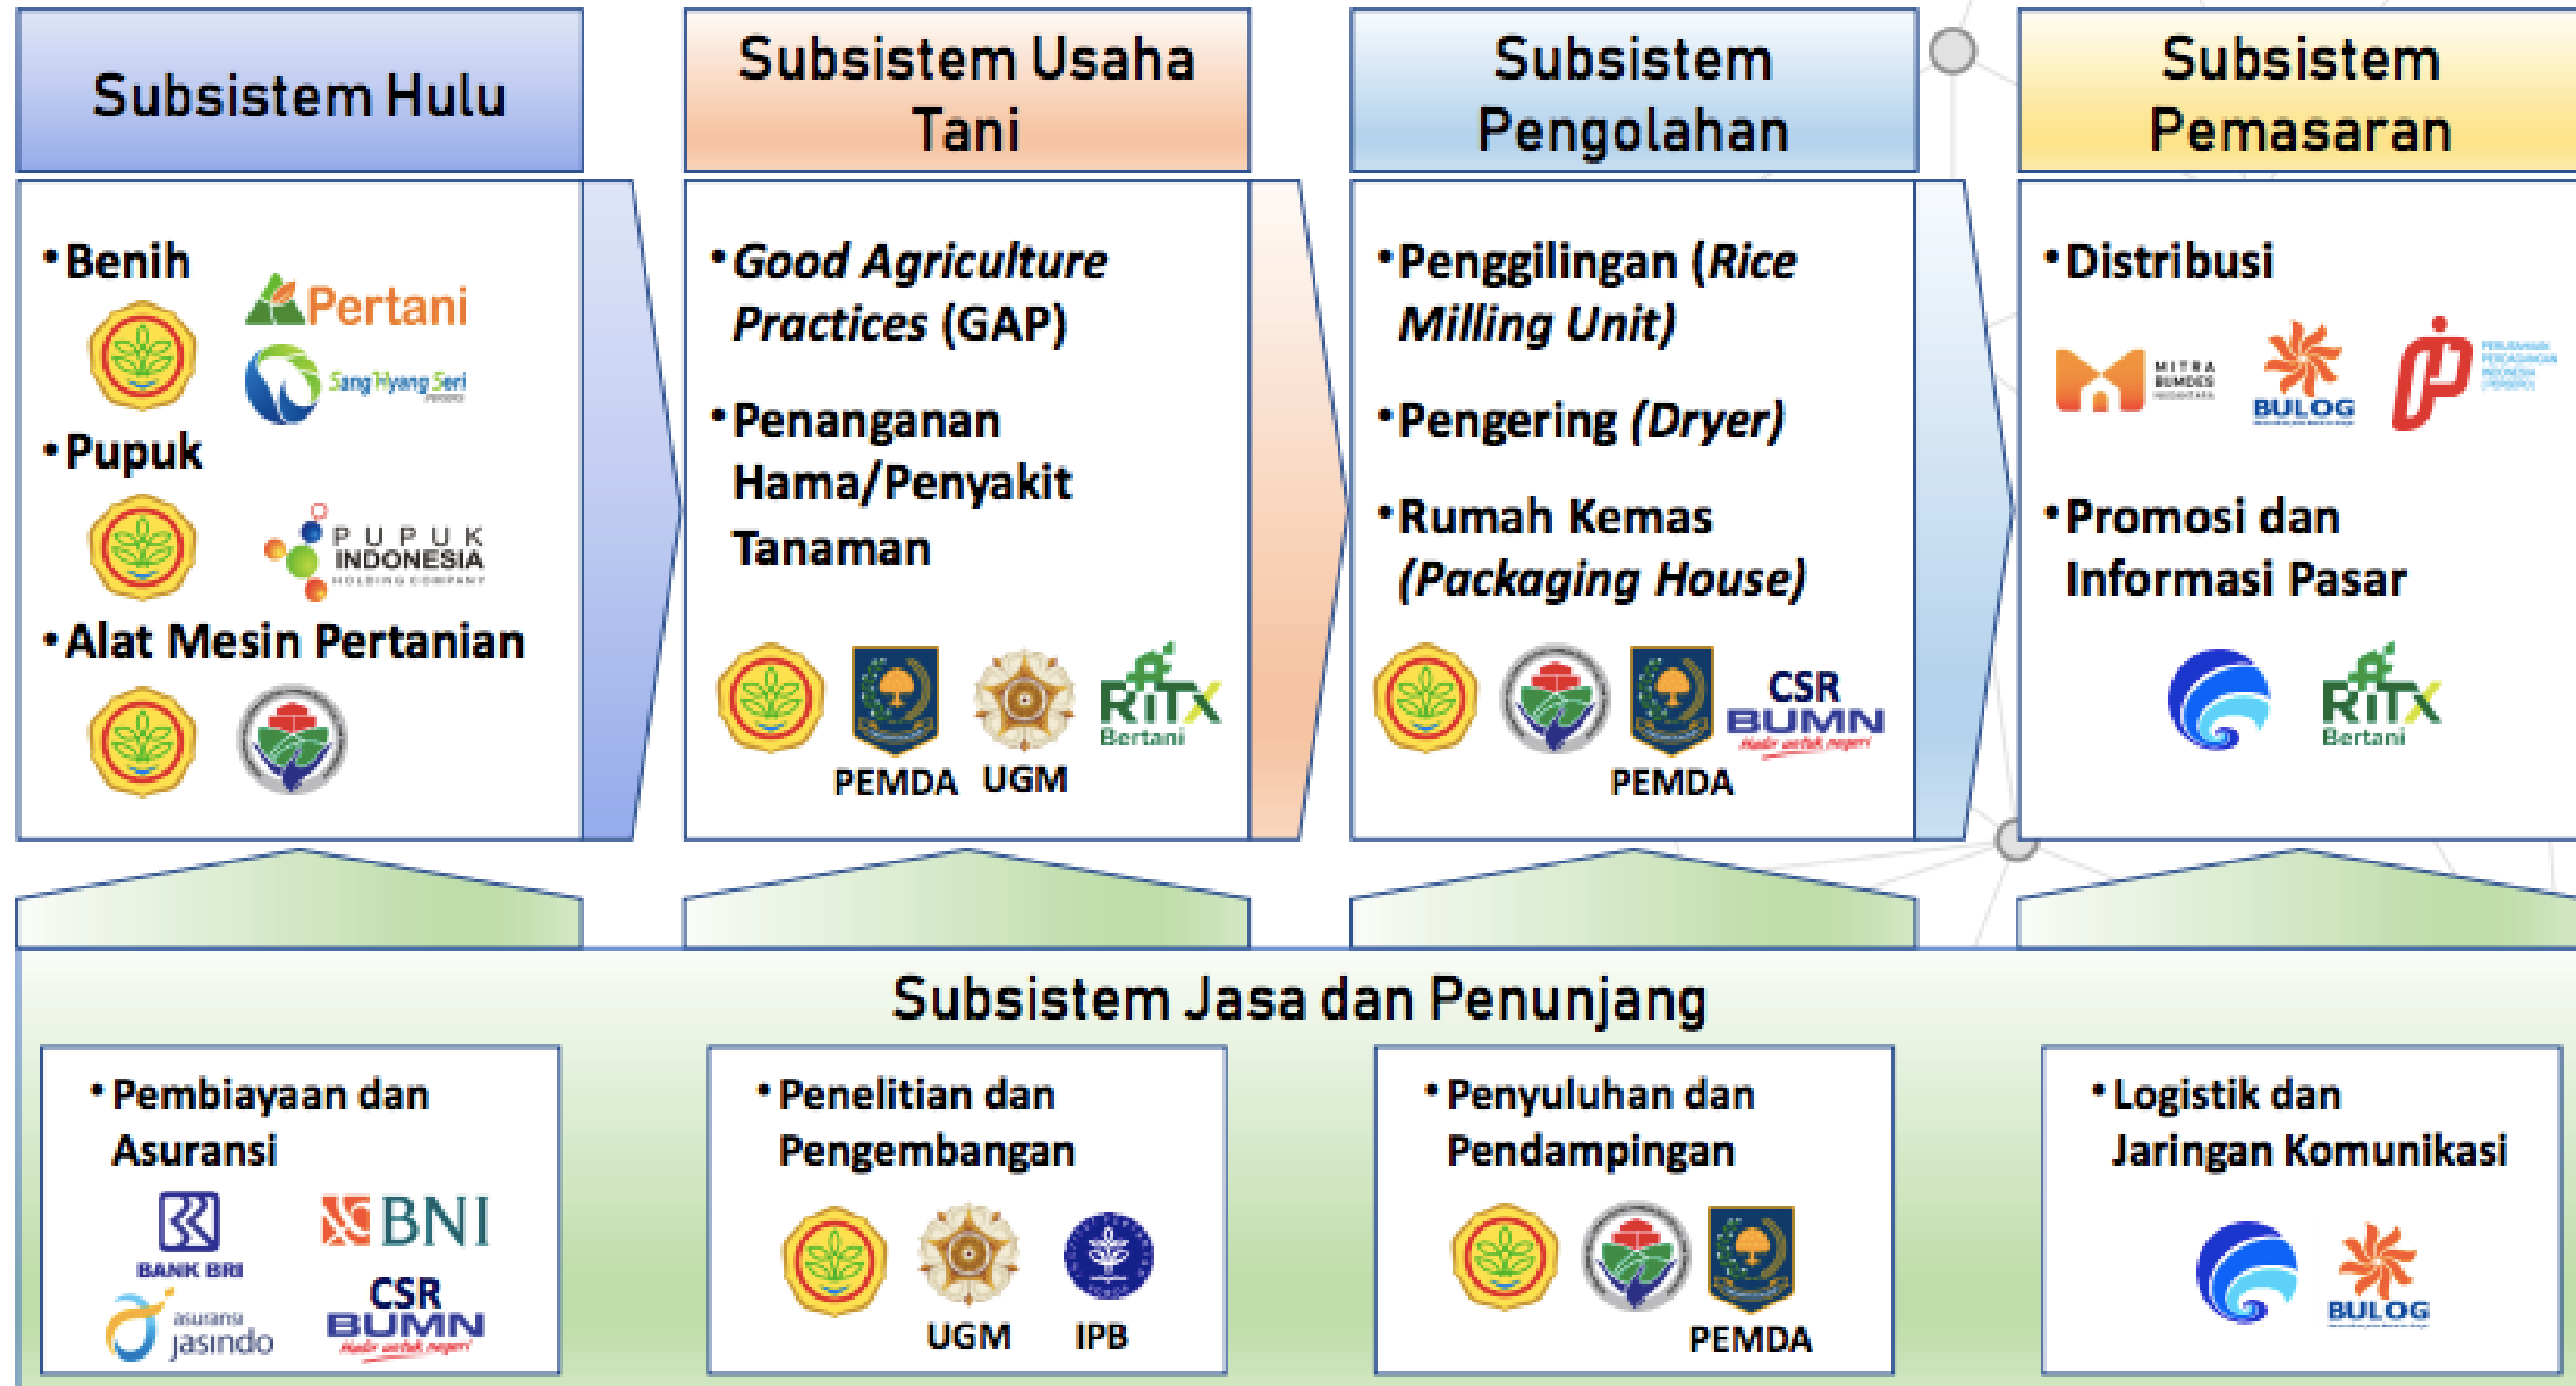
Subsistem Hulu

• Benih

Pertani

Sang Hyang Seri

• Pupuk

PUPUK INDONESIA HOLDING COMPANY

• Alat Mesin Pertanian

Subsistem Usaha Tani

• *Good Agriculture Practices* (GAP)

• Penanganan Hama/Penyakit Tanaman

PEMDA UGM

RiTX Bertani

Subsistem Pengolahan

• Penggilingan (*Rice Milling Unit)*

• Pengering *(Dryer)*

• Rumah Kemas *(Packaging House)*

PEMDA

CSR BUMN

Subsistem Pemasaran

• Distribusi

MITRA BUMDES NUSANTARA

BULOG

• Promosi dan Informasi Pasar

RiTX Bertani

Subsistem Jasa dan Penunjang

• Pembiayaan dan Asuransi

BANK BRI

BNI

asuransi jasindo

CSR BUMN

• Penelitian dan Pengembangan

UGM IPB

• Penyuluhan dan Pendampingan

PEMDA

• Logistik dan Jaringan Komunikasi

BULOG